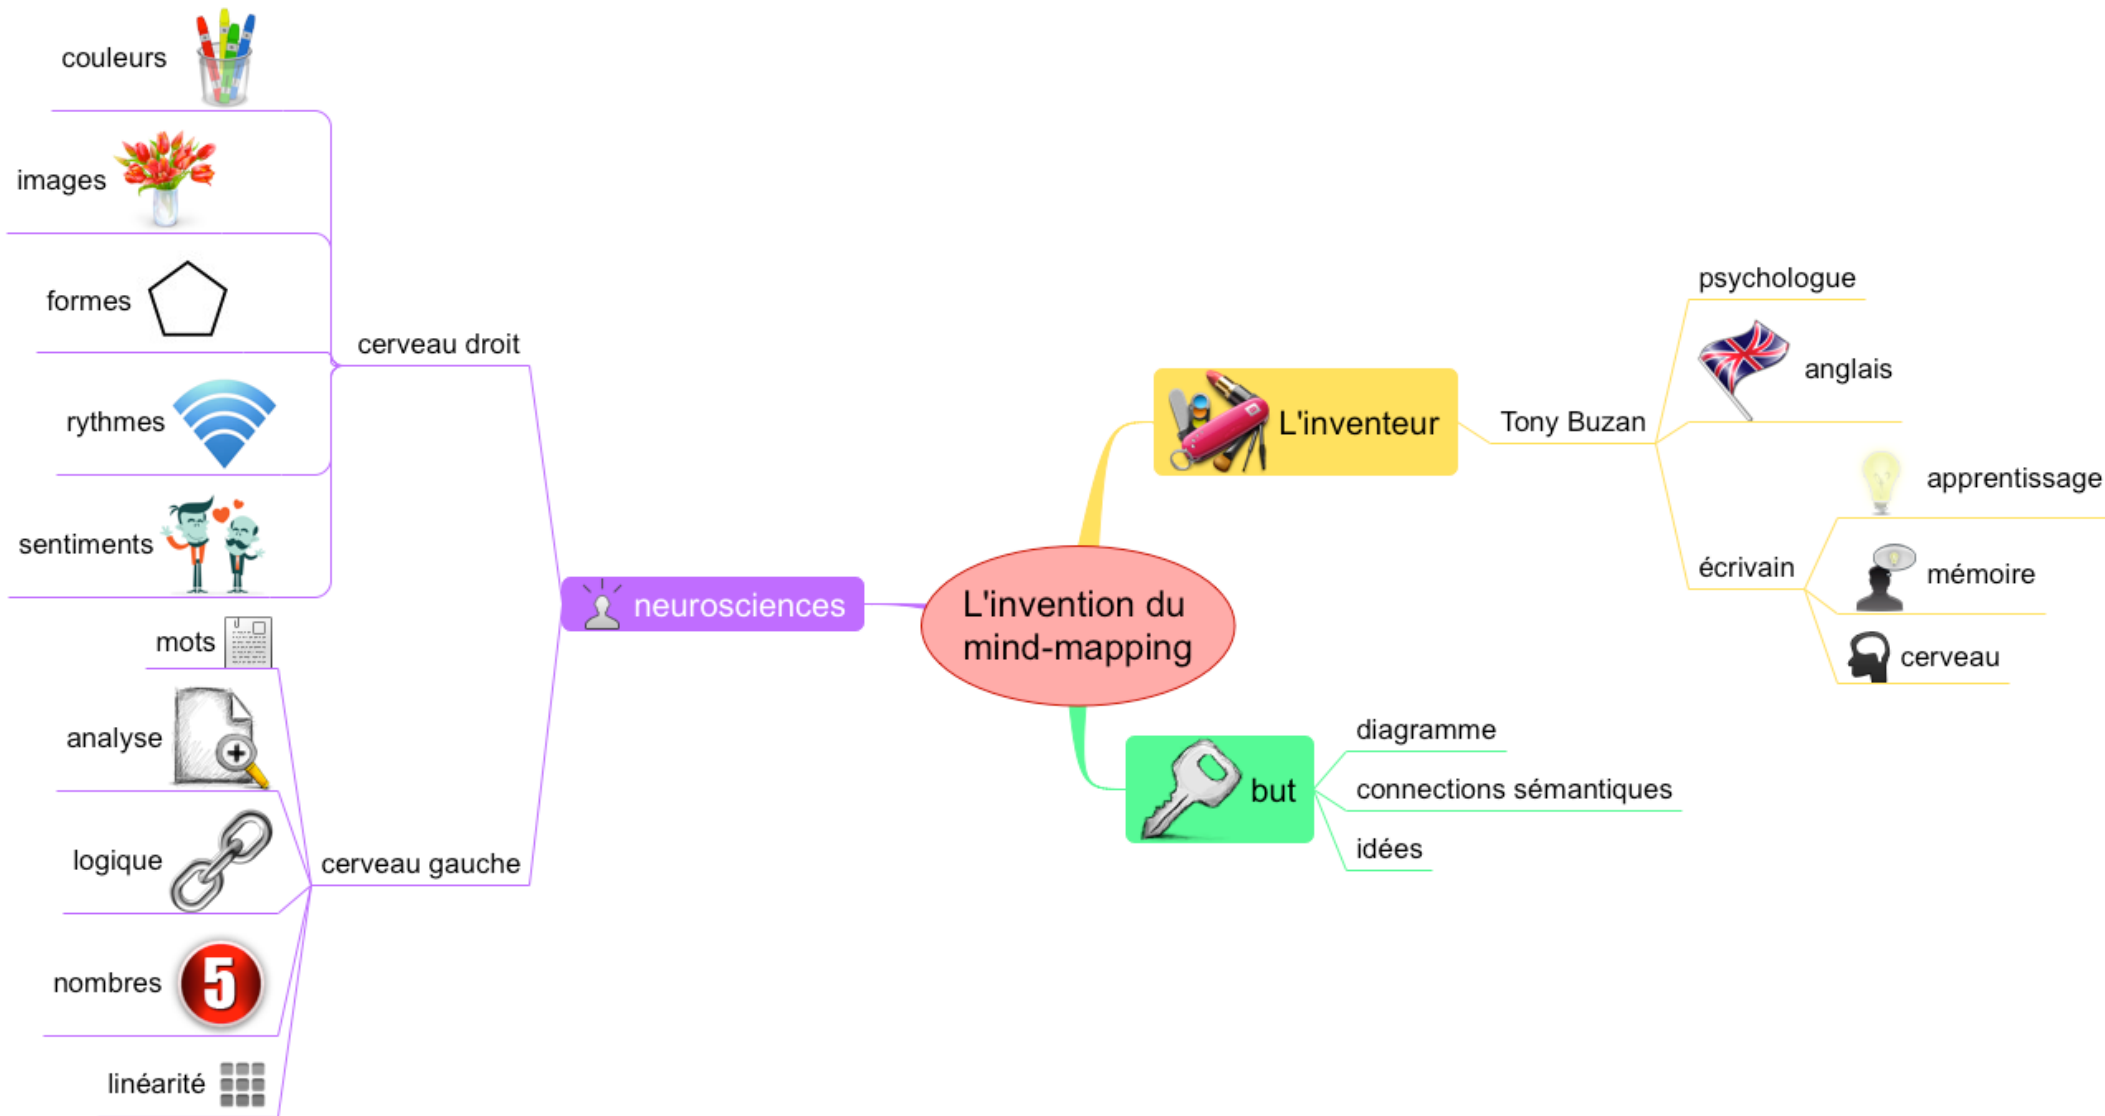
L'invention du mind-mapping

neurosciences

cerveau droit

couleurs

images

formes

rythmes

sentiments

cerveau gauche

mots

analyse

logique

nombres

5

linéarité

L'inventeur

Tony Buzan

psychologue

anglais

écrivain

apprentissage

mémoire

cerveau

but

diagramme

connections sémantiques

idées